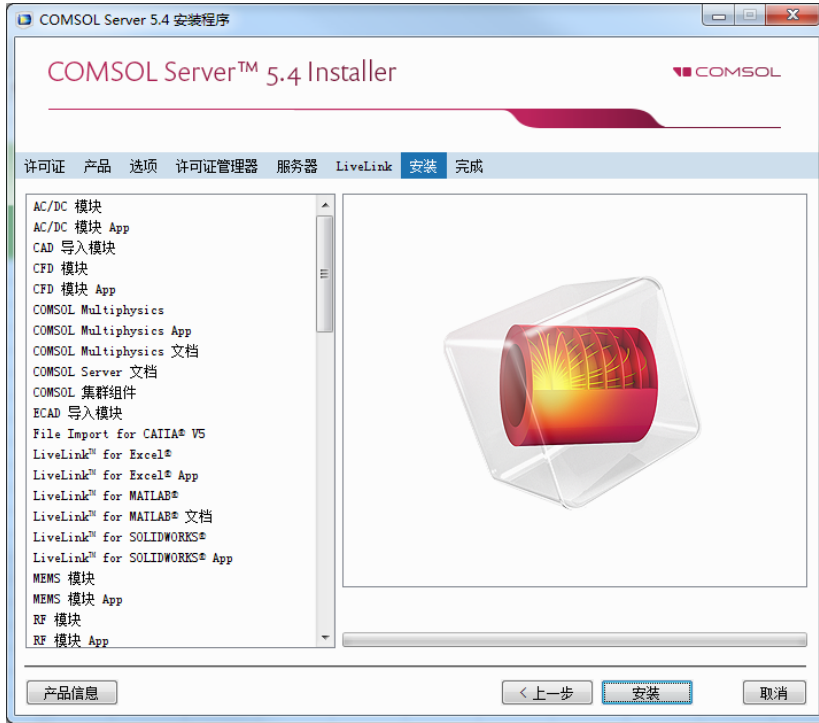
COMSOL Server 5.4 安装程序

COMSOL Server™ 5.4 Installer

COMSOL

许可证 产品 选项 许可证管理器 服务器 LiveLink 安装 完成

AC/DC 模块
AC/DC 模块 App
CAD 导入模块
CFD 模块
CFD 模块 App
COMSOL Multiphysics
COMSOL Multiphysics App
COMSOL Multiphysics 文档
COMSOL Server 文档
COMSOL 集群组件
ECAD 导入模块
File Import for CATIA® V5
LiveLink™ for Excel®
LiveLink™ for Excel® App
LiveLink™ for MATLAB®
LiveLink™ for MATLAB® 文档
LiveLink™ for SOLIDWORKS®
LiveLink™ for SOLIDWORKS® App
MEMS 模块
MEMS 模块 App
RF 模块
RF 模块 App

产品信息

< 上一步 安装 取消